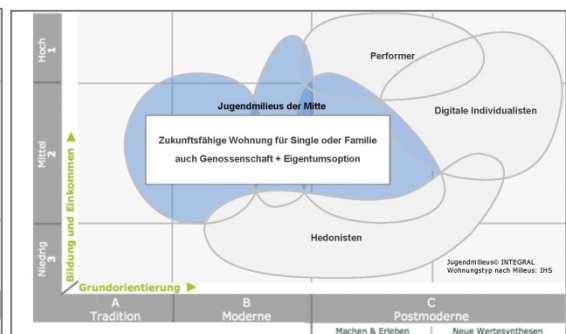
Hoch 1

Mittel 2

Niedrig 3

Bildung und Einkommen

Performer

Jugendmilieus der Mitte

Digitale Individualisten

Zukunftsfähige Wohnung für Single oder Familie

auch Genossenschaft + Eigentumsoption

Hedonisten

Jugendmilieus© INTEGRAL
Wohnungstyp nach Milieus: IHS

Grundorientierung

A
Tradition

B
Moderne

C
Postmoderne

Machen & Erleben

Neue Wertesynthesen